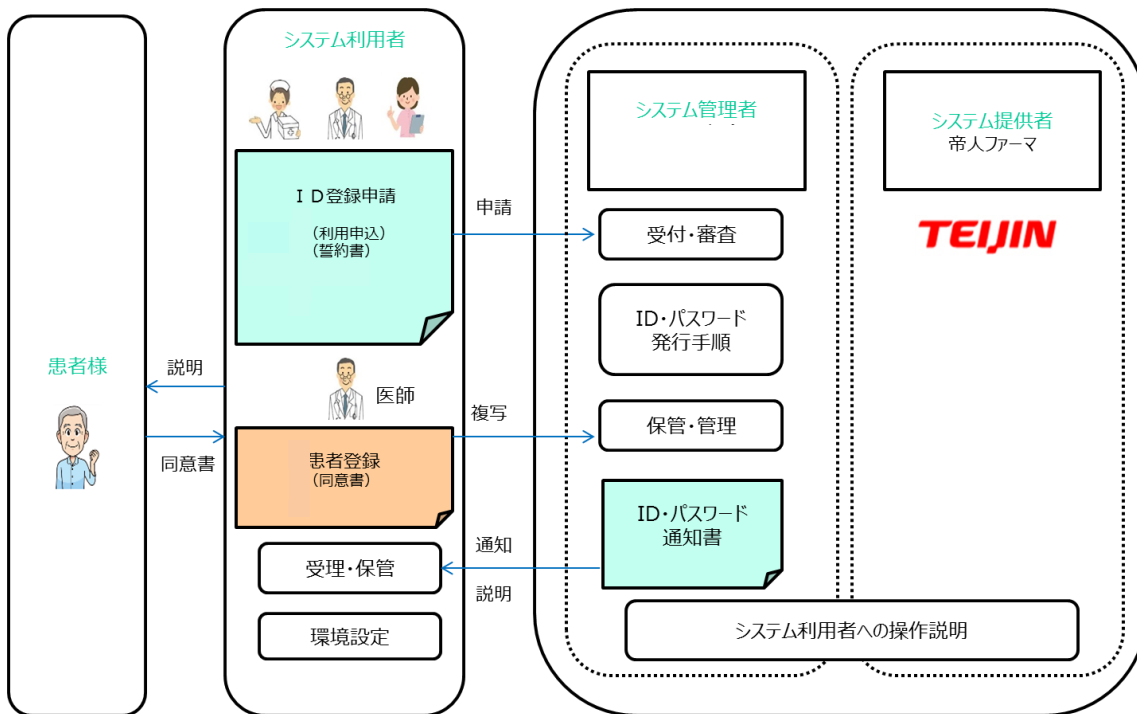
システム利用者

ＩＤ登録申請

（利用申込）
（誓約書）

申請

システム管理者

システム提供者
帝人ファーマ

TEIJIN

受付・審査

ID・パスワード
発行手順

患者様

説明

医師

同意書

患者登録
（同意書）

複写

保管・管理

ID・パスワード
通知書

通知

説明

受理・保管

環境設定

システム利用者への操作説明